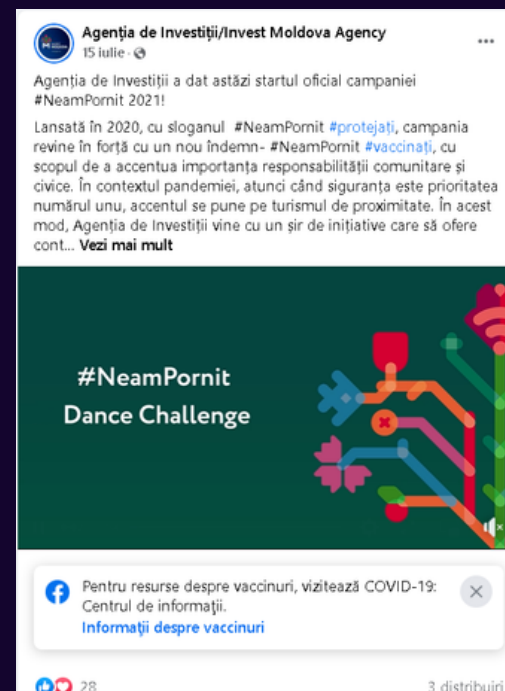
Agenția de Investiții/Invest Moldova Agency
15 iulie ·

Agenția de Investiții a dat astăzi startul oficial campaniei #NeamPornit 2021!

Lansată în 2020, cu sloganul #NeamPornit #protejați, campania revine în forță cu un nou îndemn- #NeamPornit #vaccinați, cu scopul de a accentua importanța responsabilității comunitare și civice. În contextul pandemiei, atunci când siguranța este prioritatea numărul unu, accentul se pune pe turismul de proximitate. În acest mod, Agenția de Investiții vine cu un șir de inițiative care să ofere cont... Vezi mai mult

#NeamPornit
Dance Challenge

Pentru resurse despre vaccinuri, vizitează COVID-19: Centrul de informații.
Informații despre vaccinuri

28
3 distribuiri